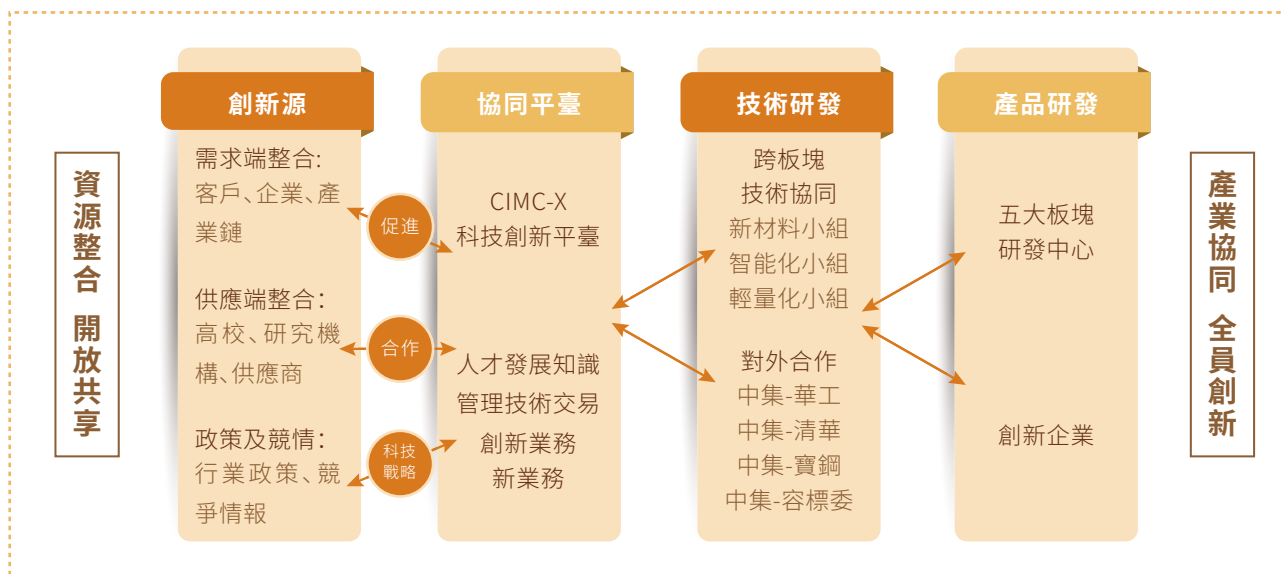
資源整合 開放共享

創新源

需求端整合:
客戶、企業、產業鏈

供應端整合:
高校、研究機構、供應商

政策及競情:
行業政策、競爭情報

促進

合作

科技戰略

協同平臺

CIMC-X
科技創新平臺

人才發展知識
管理技術交易
創新業務
新業務

技術研發

跨板塊
技術協同
新材料小組
智能化小組
輕量化小組

對外合作
中集-華工
中集-清華
中集-寶鋼
中集-容標委

產品研發

五大板塊
研發中心

創新企業

產業協同 全員創新